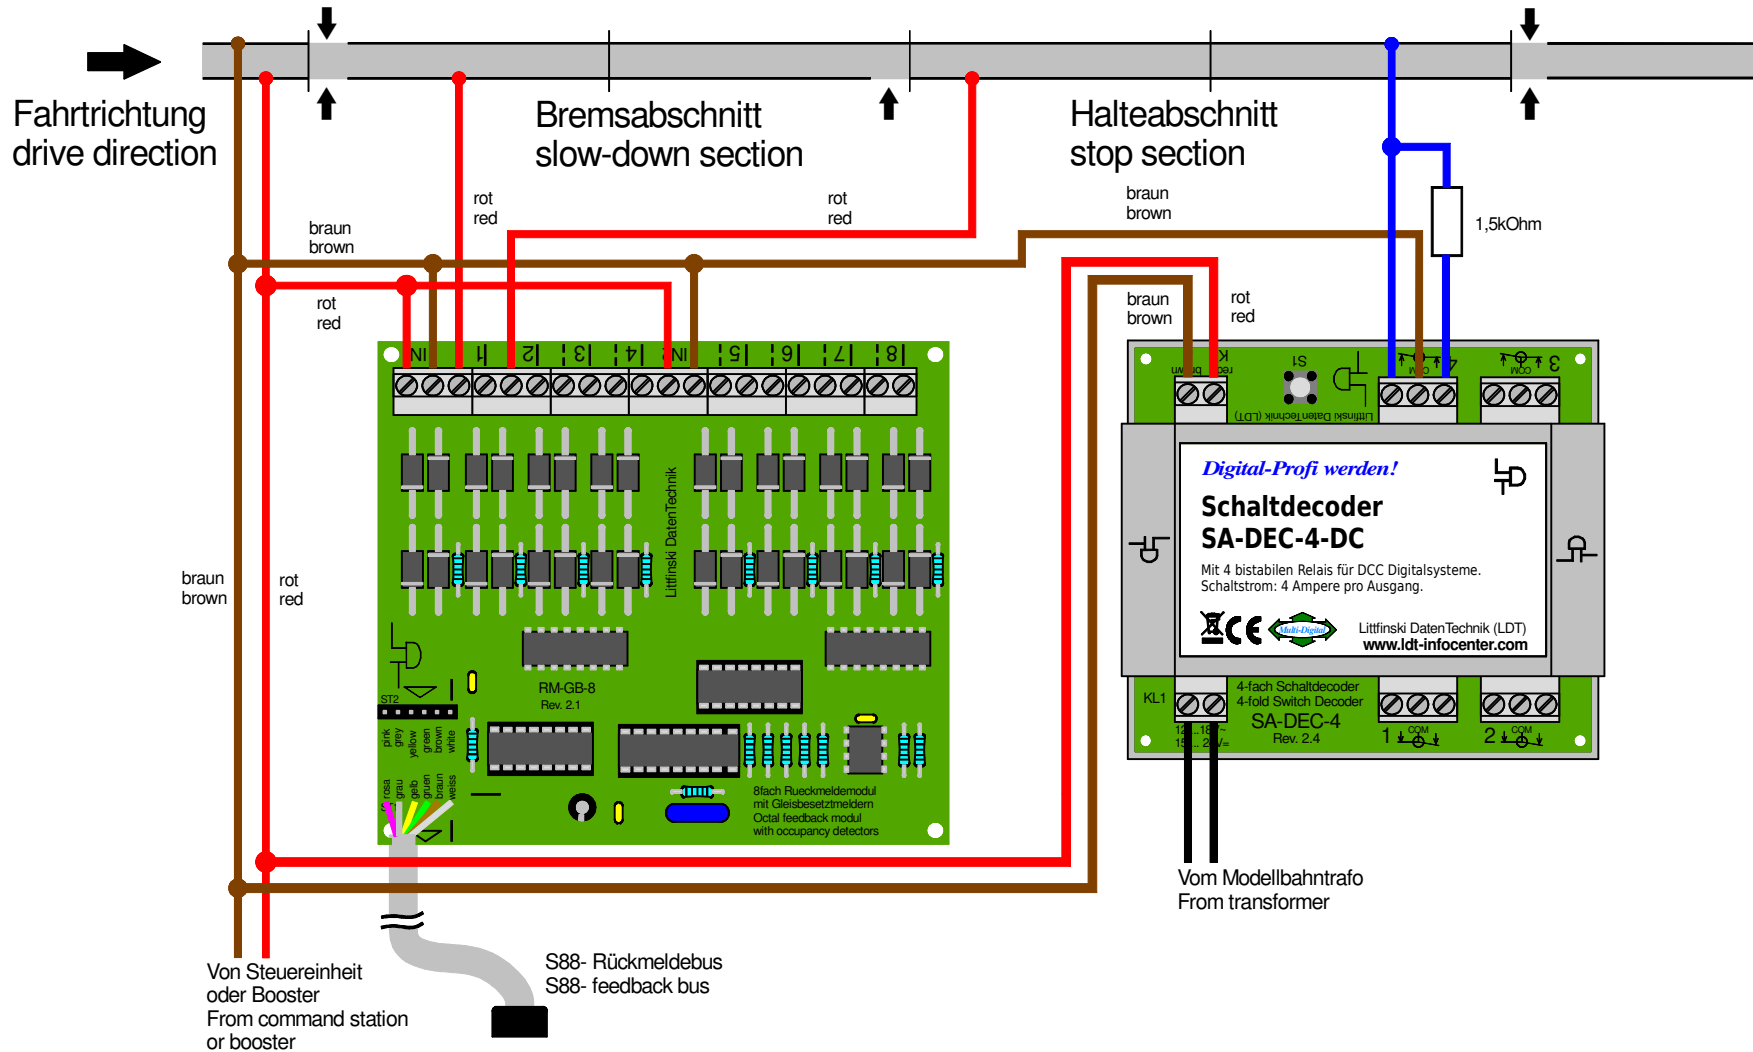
Fahrtrichtung
drive direction

Bremsabschnitt
slow-down section

Halteabschnitt
stop section

braun
brown

rot
red

rot
red

braun
brown

1,5kOhm

rot
red

braun
brown

rot
red

IN 1 2 3 4 IN 5 6 7 8

Littfinski DatenTechnik

braun
brown

rot
red

ST2

pink grey yellow green brown white

rosa grau gelb gruen braun weiss

RM-GB-8
Rev. 2.1

8fach Rueckmeldemodul
mit Gleisbesetztmeldern
Octal feedback modul
with occupancy detectors

S1

Littfinski DatenTechnik (LDT)

Digital-Profi werden!

Schaltdecoder
SA-DEC-4-DC

Mit 4 bistabilen Relais für DCC Digitalsysteme.
Schaltstrom: 4 Ampere pro Ausgang.

Littfinski DatenTechnik (LDT)
www.ldt-infocenter.com

KL1

4-fach Schaltdecoder
4-fold Switch Decoder
SA-DEC-4
Rev. 2.4

1 COM 2 COM 3 COM 4 COM

Vom Modellbahntrafo
From transformer

Von Steuereinheit
oder Booster
From command station
or booster

S88- Rückmeldebus
S88- feedback bus